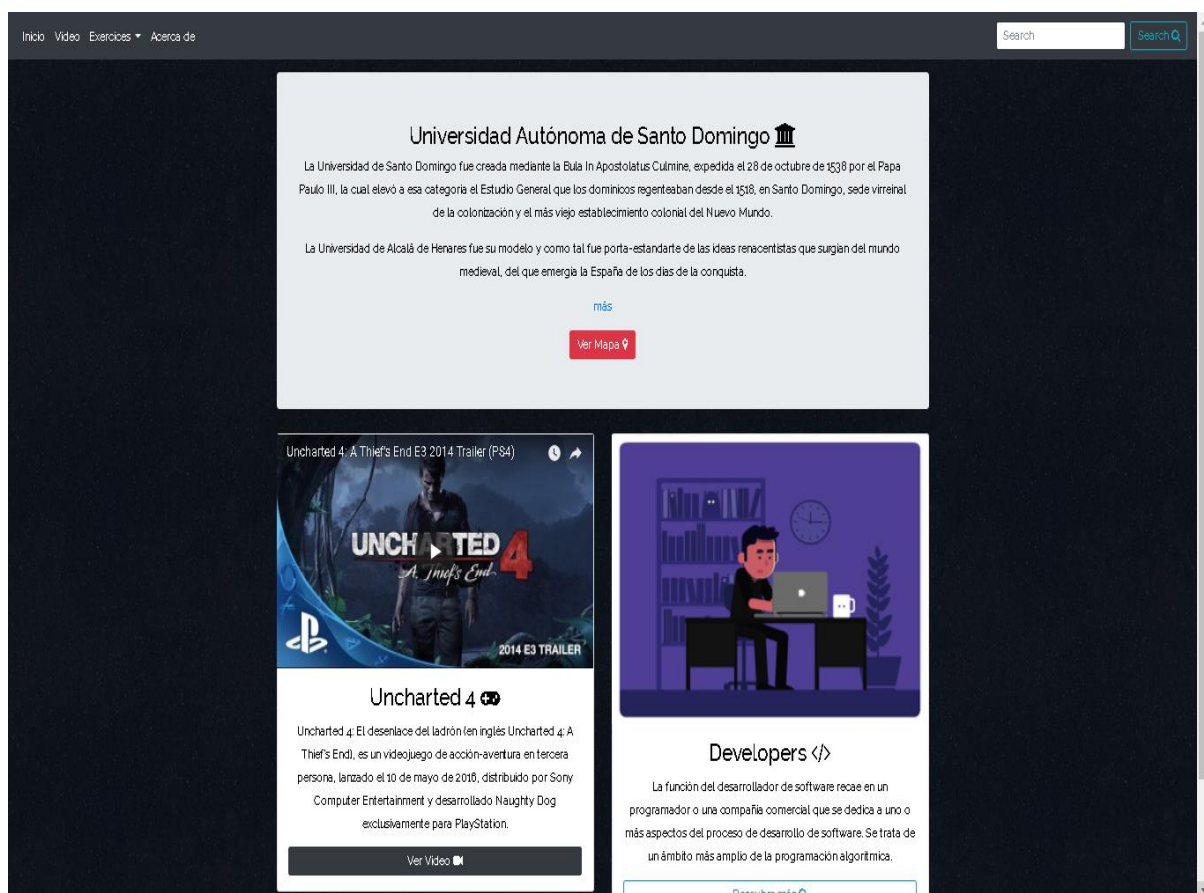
Inicio Video Exercices ▾ Acerca de

Search Search

Universidad Autónoma de Santo Domingo

La Universidad de Santo Domingo fue creada mediante la Bula In Apostolatus Culmine, expedida el 28 de octubre de 1538 por el Papa Paulo III, la cual elevó a esa categoría el Estudio General que los dominicos regenteaban desde el 1518, en Santo Domingo, sede virreinal de la colonización y el más viejo establecimiento colonial del Nuevo Mundo.

La Universidad de Alcalá de Henares fue su modelo y como tal fue porta-estandarte de las ideas renacentistas que surgían del mundo medieval, del que emergía la España de los días de la conquista.

más

Ver Mapa

Uncharted 4: A Thief's End E3 2014 Trailer (PS4)

UNCHARTED 4 A Thief's End

2014 E3 TRAILER

Uncharted 4

Uncharted 4: El desenlace del ladrón (en inglés Uncharted 4: A Thief's End), es un videojuego de acción-aventura en tercera persona, lanzado el 10 de mayo de 2016, distribuido por Sony Computer Entertainment y desarrollado Naughty Dog exclusivamente para PlayStation.

Ver Video

Developers </>

La función del desarrollador de software recae en un programador o una compañía comercial que se dedica a uno o más aspectos del proceso de desarrollo de software. Se trata de un ámbito más amplio de la programación algorítmica.

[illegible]